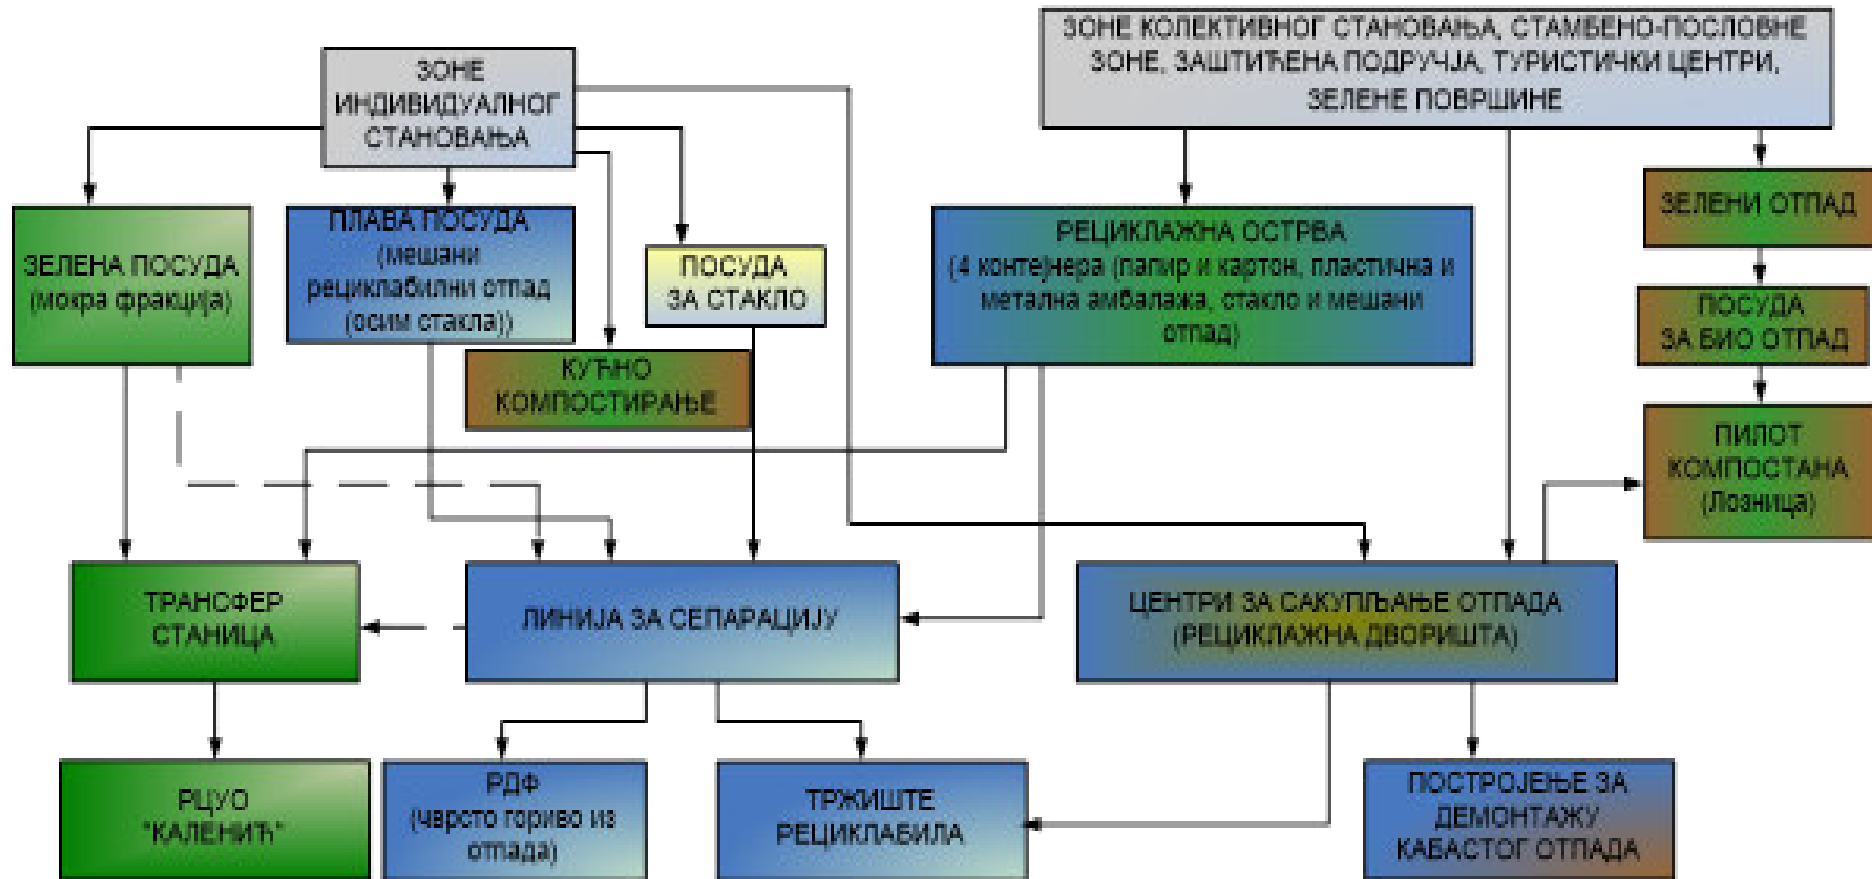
ЗОНЕ ИНДИВИДУАЛНОГ СТАНОВАЊА

ЗОНЕ КОЛЕКТИВНОГ СТАНОВАЊА, СТАМБЕНО-ПОСЛОВНЕ ЗОНЕ, ЗАШТИЋЕНА ПОДРУЧЈА, ТУРИСТИЧКИ ЦЕНТРИ, ЗЕЛЕНЕ ПОВРШИНЕ

ЗЕЛЕНА ПОСУДА (мокра фракција)

ПЛАВА ПОСУДА (мешани рециклабилни отпад (осим стакла))

ПОСУДА ЗА СТАКЛО

КУЋНО КОМПОСТИРАЊЕ

РЕЦИКЛАЖНА ОСТРВА (4 контејнера (папир и картон, пластична и метална амбалажа, стакло и мешани отпад)

ЗЕЛЕНИ ОТПАД

ПОСУДА ЗА БИО ОТПАД

ПИЛОТ КОМПОСТАНА (Лозница)

ТРАНСФЕР СТАНИЦА

ЛИНИЈА ЗА СЕПАРАЦИЈУ

ЦЕНТРИ ЗА САКУПЉАЊЕ ОТПАДА (РЕЦИКЛАЖНА ДВОРИШТА)

РЦУО "КАЛЕНИЋ"

РДФ (чврсто гориво из отпада)

ТРЖИШТЕ РЕЦИКЛАБИЛА

ПОСТРОЈЕЊЕ ЗА ДЕМОНТАЖУ КАБАСТОГ ОТПАДА